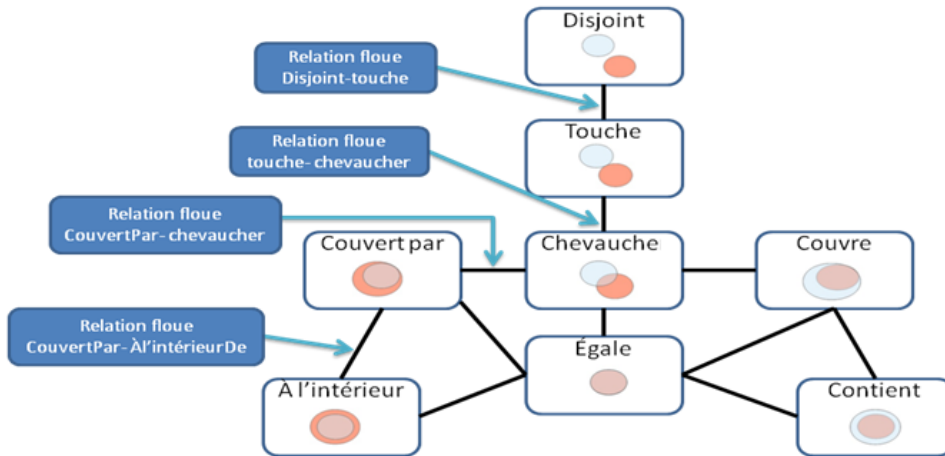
Disjoint

Relation floue
Disjoint-touche

Touche

Relation floue
touche- chevaucher

Relation floue
CouvertPar- chevaucher

Couvert par

Chevauche

Couvre

Relation floue
CouvertPar- Àl'intérieurDe

Égale

À l'intérieur

Contient